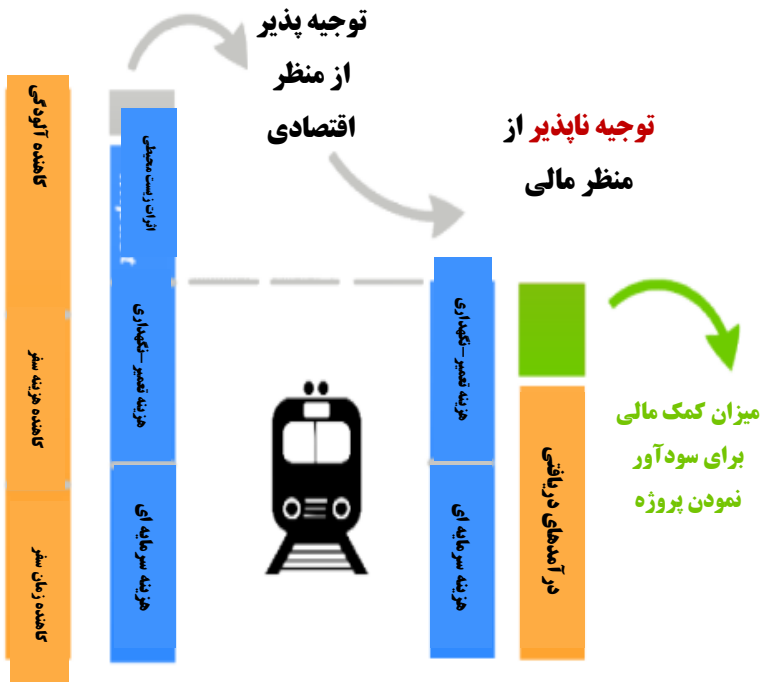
توجیه پذیر
از منظر
اقتصادی

توجیه ناپذیر از
منظر مالی

کاهنده آلودگی

کاهنده هزینه سفر

کاهنده زمان سفر

اثرات زیست محیطی

هزینه تعمیر-نگهداری

هزینه سرمایه ای

هزینه تعمیر-نگهداری

هزینه سرمایه ای

درآمدهای دریافتی

میزان کمک مالی
برای سودآور
نمودن پروژه